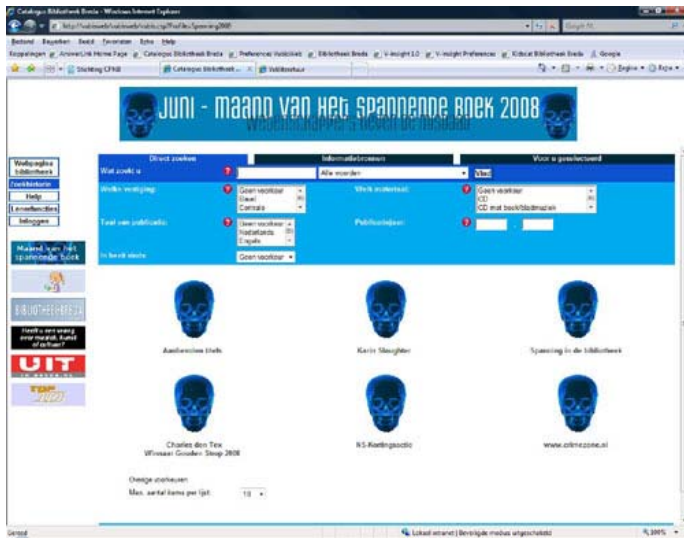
Catalogus Bibliotheek Breda - Windows Internet Explorer

http://vubissmb/vubissmb/vubis.csp?Profile=Spanning2008

Google

Bestand Bewerken Beeld Favorieten Extra Help

Koppelingen AnswerLink Home Page Catalogus Bibliotheek Breda Preferences Vubiskiat Bibliotheek Breda V-insight 1.0 V-insight Preferences Kidscat Bibliotheek Breda Google

Stichting CPNB Catalogus Bibliotheek ... Vubiskeuze

Pagina Extra

JUNI - MAAND VAN HET SPANNENDE BOEK 2008

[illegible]

Webpagina bibliotheek

Zoekhistorie

Help

Leesfuncties

Inloggen

Maand van het spannende boek

BIBLIOTHEEK BREDA

Heeft u een vraag over muziek, kunst of cultuur?

UIT

TOP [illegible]

Direct zoeken | Informatiebronnen | Voor u geselecteerd

Wat zoekt u | Alle woorden | Vind

Welke vestiging: Geen voorkeur, Bavel, Centrale

Welk materiaal: Geen voorkeur, CD, CD met boek/bladmuziek

Taal van publicatie: Geen voorkeur, Nederlands, Engels

Publicatiejaar: -

In bezit sinds: Geen voorkeur

Aardewerken Hells

Karin Slaughter

Spanning in de bibliotheek

Charles den Tex Winnaar Gouden Strop 2008

NS-Koetingsactie

www.crimezone.nl

Overige voorkeuren

Max. aantal items per lijst: 10

Gereed

Lokaal intranet | Beveiligde modus uitgeschakeld

100%